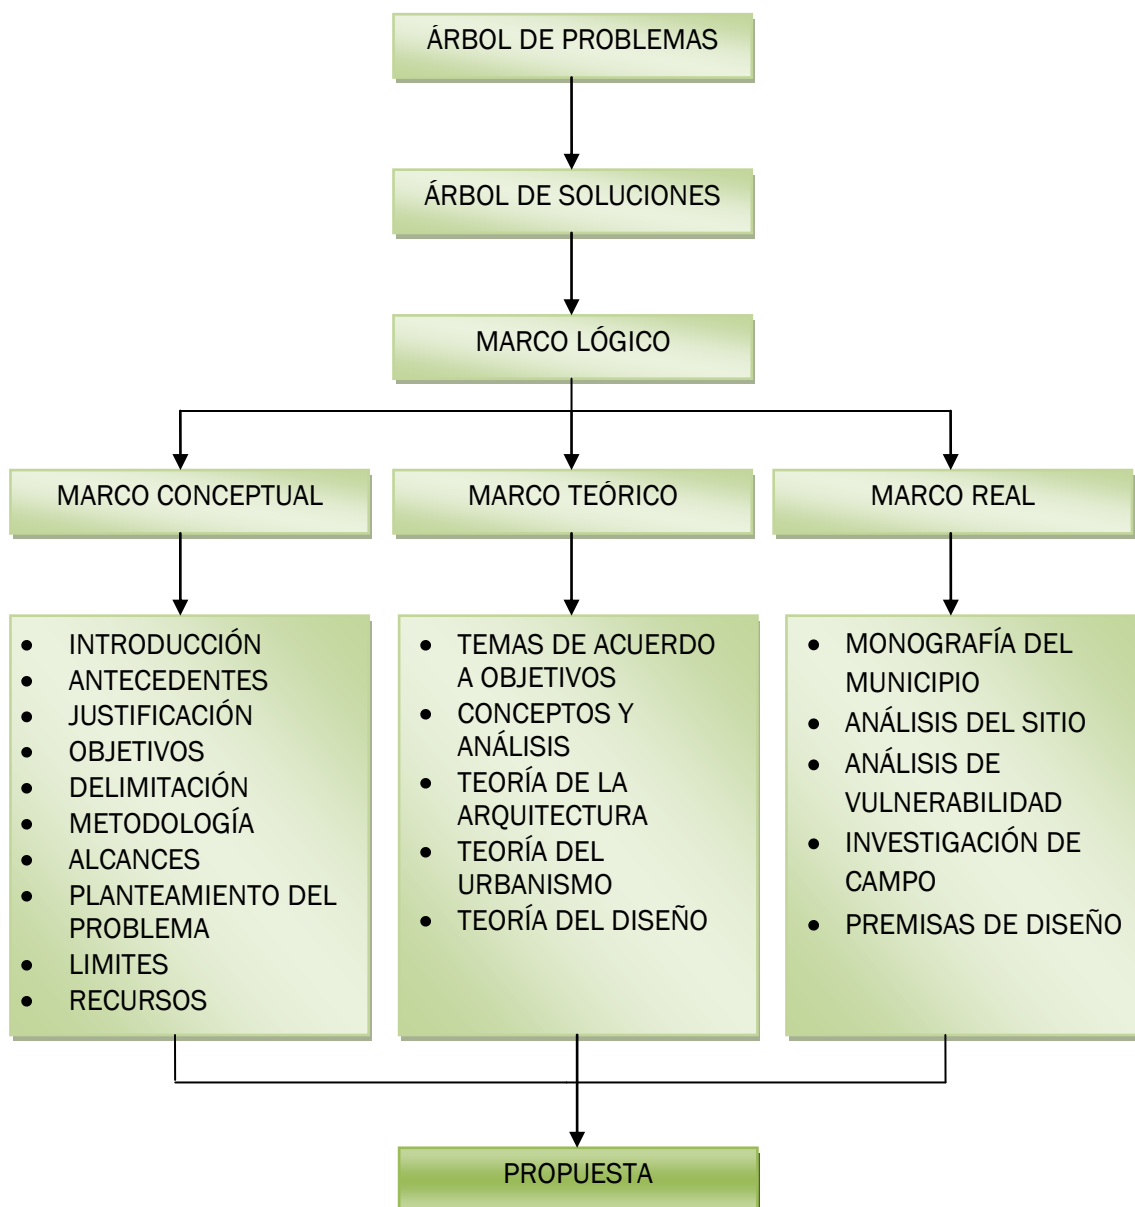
ÁRBOL DE PROBLEMAS

ÁRBOL DE SOLUCIONES

MARCO LÓGICO

MARCO CONCEPTUAL

MARCO TEÓRICO

MARCO REAL

- INTRODUCCIÓN
- ANTECEDENTES
- JUSTIFICACIÓN
- OBJETIVOS
- DELIMITACIÓN
- METODOLOGÍA
- ALCANCES
- PLANTEAMIENTO DEL PROBLEMA
- LIMITES
- RECURSOS

- TEMAS DE ACUERDO A OBJETIVOS
- CONCEPTOS Y ANÁLISIS
- TEORÍA DE LA ARQUITECTURA
- TEORÍA DEL URBANISMO
- TEORÍA DEL DISEÑO

- MONOGRAFÍA DEL MUNICIPIO
- ANÁLISIS DEL SITIO
- ANÁLISIS DE VULNERABILIDAD
- INVESTIGACIÓN DE CAMPO
- PREMISAS DE DISEÑO

PROPUESTA